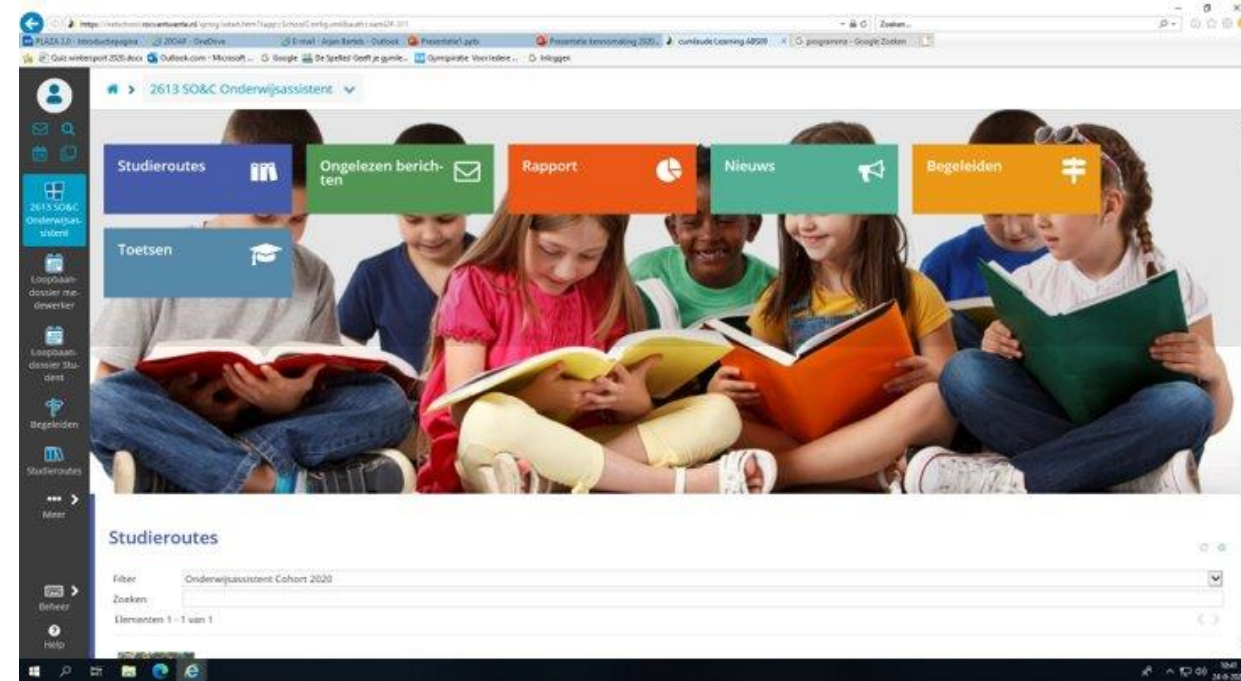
https://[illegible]rocvantwente.nl/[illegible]

Zoeken...

PLAZA 2.0 - Introductiepagina | ZDOAP - OneDrive | E-mail - Arjan Berkik - Outlook | Presentatie1.pptx | Presentatie kennismaking 2020... | cumlaude Learning ABS09 | programma - Google Zoeken

Quiz wintersport 2020.docx | Outlook.com - Microsoft ... | Google | De Spellet Geeft je gunile... | Gymspiratie Voor iedere ... | Inloggen

2613 SO&C Onderwijsassistent

Studieroutes

Ongelezen berichten

Rapport

Nieuws

Begeleiden

Toetsen

2613 SO&C Onderwijsassistent

Loopbaandossier medewerker

Loopbaandossier Student

Begeleiden

Studieroutes

Meer

Beheer

Help

Studieroutes

Filter Onderwijsassistent Cohort 2020

Zoeken

Elementen 1 - 1 van 1

10:41
24-9-20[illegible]